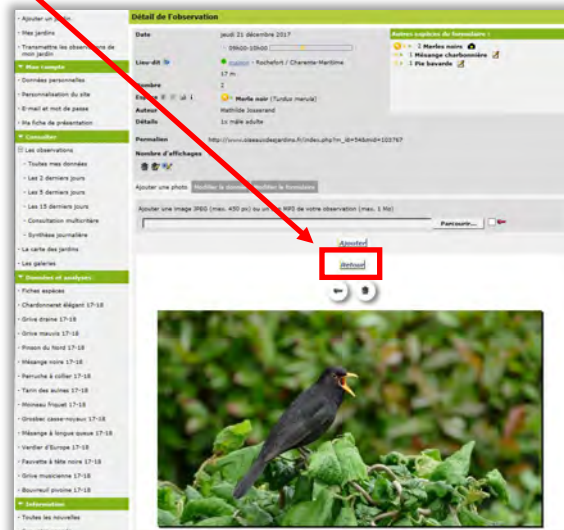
- Ajouter un jardin
- Mes jardins
- Transmettre les observations de mon jardin

Mon compte
- Données personnelles
- Personnalisation du site
- E-mail et mot de passe
- Ma fiche de présentation

Consulter
Les observations
- Toutes mes données
- Les 2 derniers jours
- Les 5 derniers jours
- Les 15 derniers jours
- Consultation multicritère
- Synthèse journalière
- La carte des jardins
- Les galeries

Données et analyses
- Fiches espèces
- Chardonneret élégant 17-18
- Grive draine 17-18
- Grive mauvis 17-18
- Pinson du Nord 17-18
- Mésange noire 17-18
- Perruche à collier 17-18
- Tarin des aulnes 17-18
- Moineau friquet 17-18
- Grosbec casse-noyaux 17-18
- Mésange à longue queue 17-18
- Verdier d'Europe 17-18
- Fauvette à tête noire 17-18
- Grive musicienne 17-18
- Bouvreuil pivoine 17-18

Information
- Toutes les nouvelles

Détail de l'observation

| | |
|---|---|
| Date | jeudi 21 décembre 2017 |
| | 09h00-10h00 |
| Lieu-dit | maison - Rochefort / Charente-Maritime |
| | 17 m |
| Nombre | 2 |
| Espèce | Merle noir (Turdus merula) |
| Auteur | Mathilde Josserand |
| Détails | 1x mâle adulte |
| Permalien | http://www.oiseauxdesjardins.fr/index.php?m_id=54&mid=103767 |
| Nombre d'affichages | |

Autres espèces du formulaire :
1 Merles noirs
1 Mésange charbonnière
1 Pie bavarde

Ajouter une photo | Modifier la donnée | Modifier le formulaire

Ajouter une image JPEG (max. 450 px) ou un son MP3 de votre observation (max. 1 Mo)

Parcourir...

Ajouter

Retour